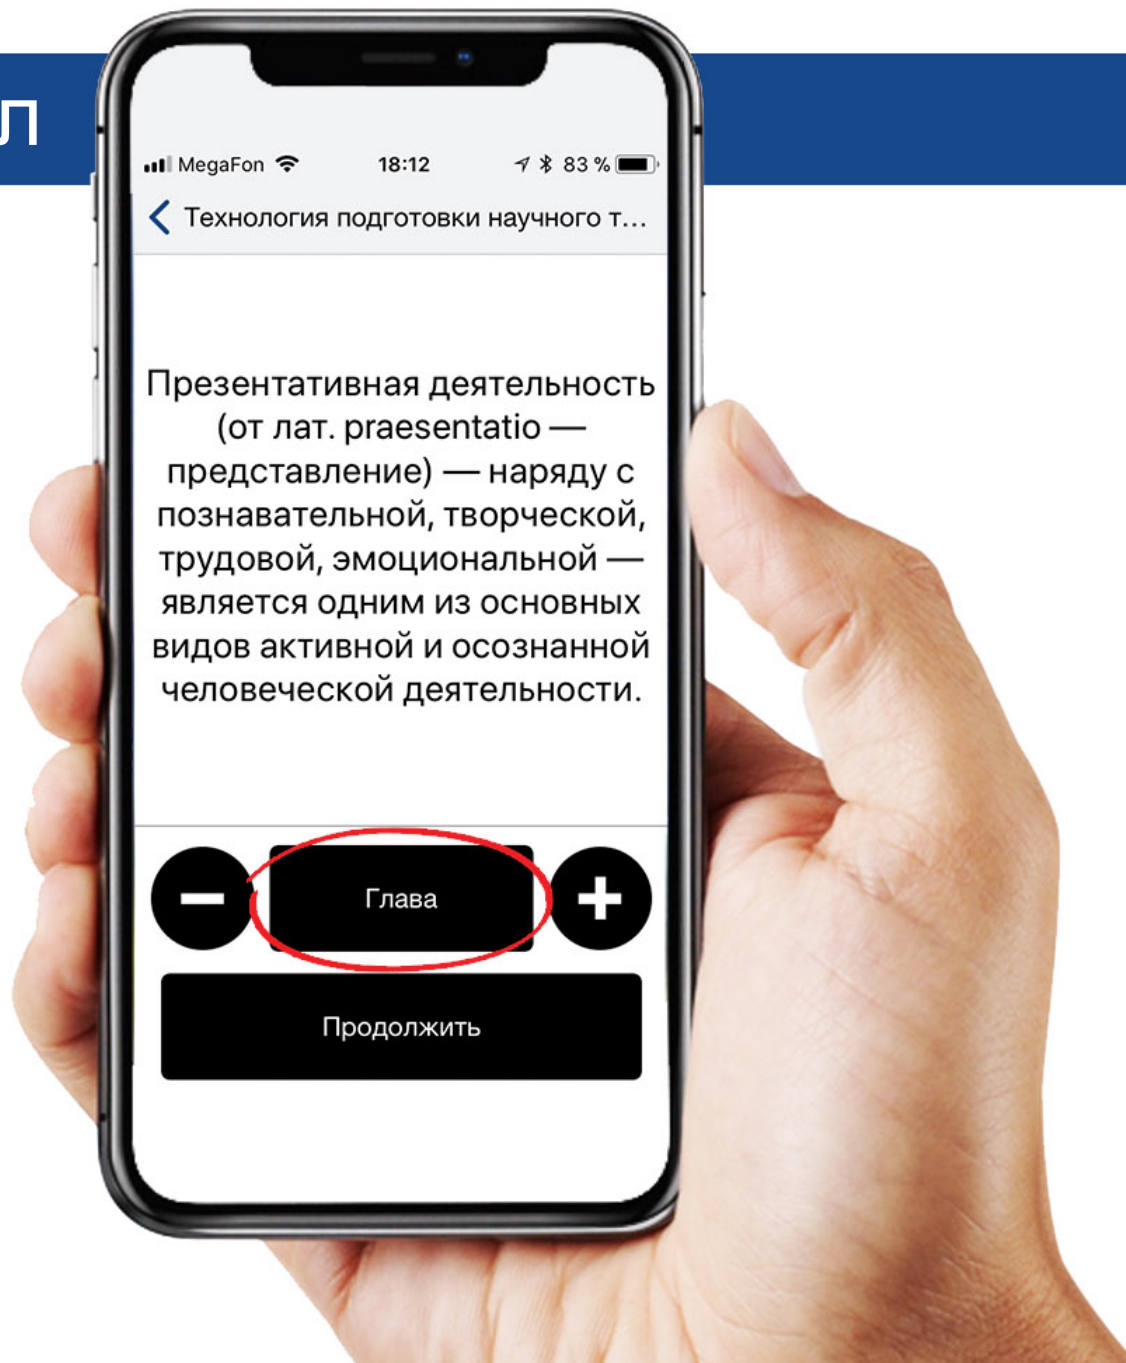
л

MegaFon 18:12 83 %

Технология подготовки научного т...

Презентативная деятельность (от лат. praesentatio — представление) — наряду с познавательной, творческой, трудовой, эмоциональной — является одним из основных видов активной и осознанной человеческой деятельности.

−
Глава
+

Продолжить